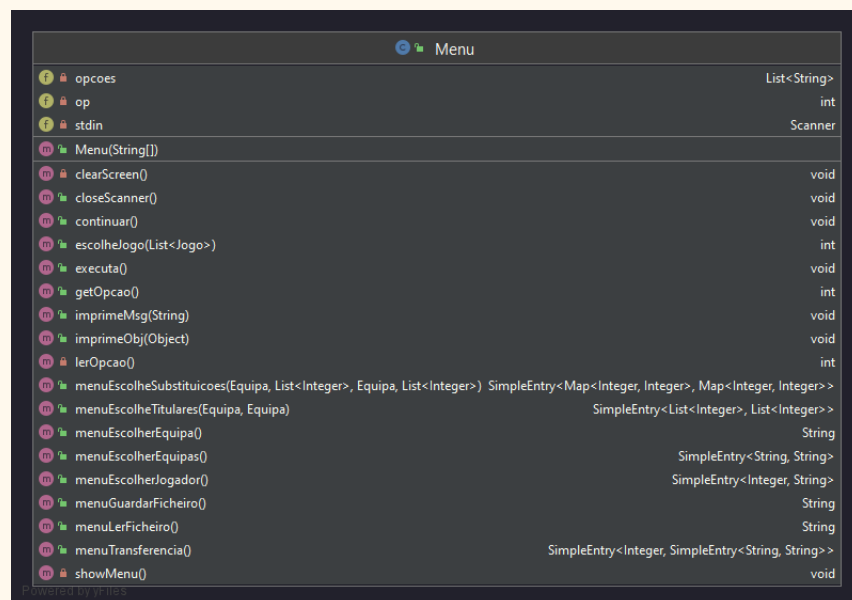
Menu

| | |
|---|---|
| opcoes | List<String> |
| op | int |
| stdin | Scanner |
| Menu(String[]) | |
| clearScreen() | void |
| closeScanner() | void |
| continuar() | void |
| escolheJogo(List<Jogo>) | int |
| executa() | void |
| getOpcao() | int |
| imprimeMsg(String) | void |
| imprimeObj(Object) | void |
| lerOpcao() | int |
| menuEscolheSubstituicoes(Equipa, List<Integer>, Equipa, List<Integer>) | SimpleEntry<Map<Integer, Integer>, Map<Integer, Integer>> |
| menuEscolheTitulares(Equipa, Equipa) | SimpleEntry<List<Integer>, List<Integer>> |
| menuEscolherEquipa() | String |
| menuEscolherEquipas() | SimpleEntry<String, String> |
| menuEscolherJogador() | SimpleEntry<Integer, String> |
| menuGuardarFicheiro() | String |
| menuLerFicheiro() | String |
| menuTransferencia() | SimpleEntry<Integer, SimpleEntry<String, String>> |
| showMenu() | void |

Powered by yFiles